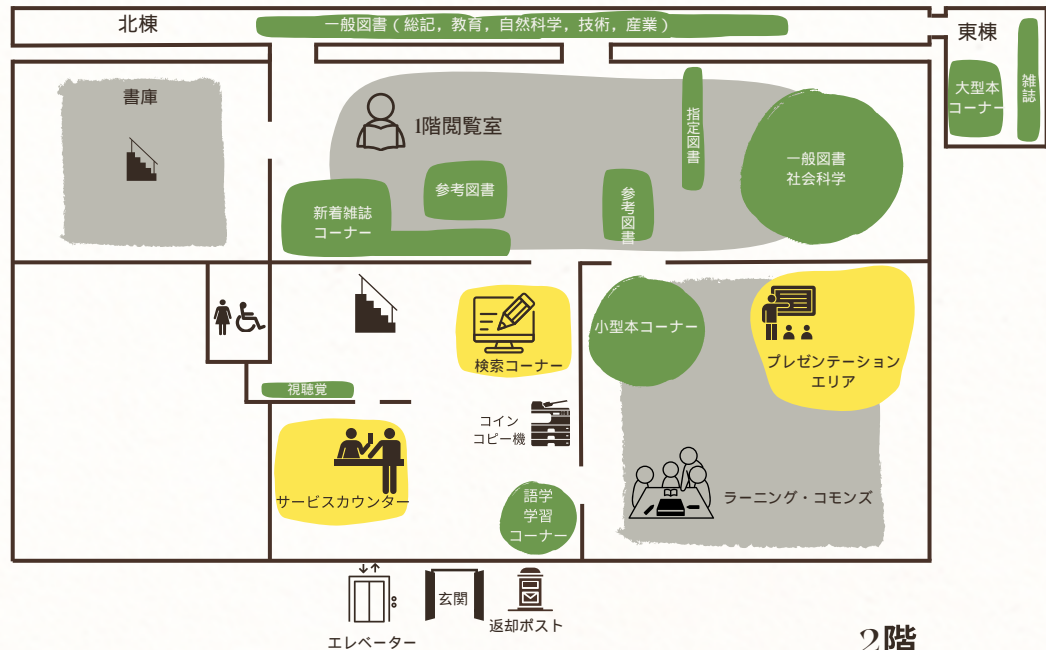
北棟

一般図書（総記，教育，自然科学，技術，産業）

東棟

大型本コーナー

雑誌

書庫

1階閲覧室

指定図書

一般図書
社会科学

新着雑誌コーナー

参考図書

参考図書

検索コーナー

小型本コーナー

プレゼンテーションエリア

視聴覚

コイン
コピー機

サービスカウンター

語学
学習
コーナー

ラーニング・コモンズ

エレベーター

玄関

返却ポスト

2階